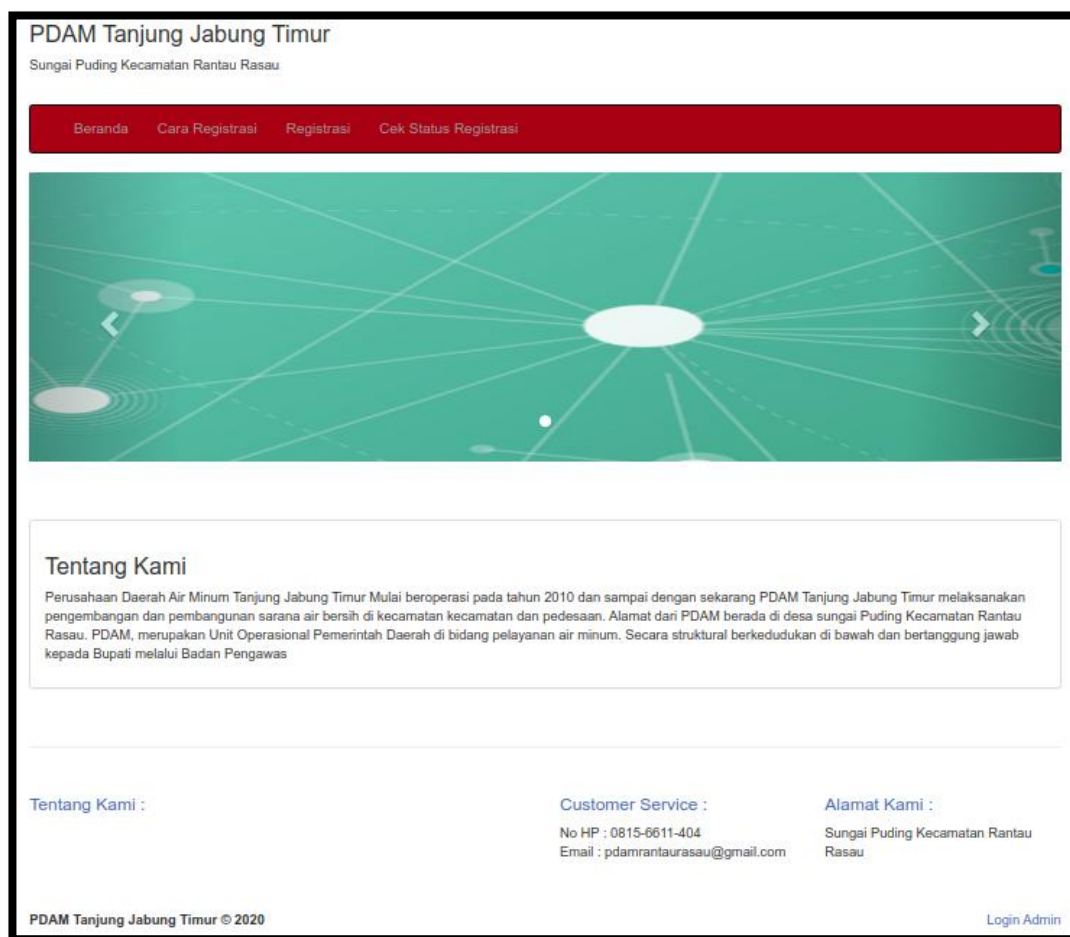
PDAM Tanjung Jabung Timur
Sungai Puding Kecamatan Rantau Rasau

Beranda Cara Registrasi Registrasi Cek Status Registrasi

Tentang Kami
Perusahaan Daerah Air Minum Tanjung Jabung Timur Mulai beroperasi pada tahun 2010 dan sampai dengan sekarang PDAM Tanjung Jabung Timur melaksanakan pengembangan dan pembangunan sarana air bersih di kecamatan kecamatan dan pedesaan. Alamat dari PDAM berada di desa sungai Puding Kecamatan Rantau Rasau. PDAM, merupakan Unit Operasional Pemerintah Daerah di bidang pelayanan air minum. Secara struktural berkedudukan di bawah dan bertanggung jawab kepada Bupati melalui Badan Pengawas

Tentang Kami :

Customer Service :
No HP : 0815-6611-404
Email : pdamrantaurasau@gmail.com

Alamat Kami :
Sungai Puding Kecamatan Rantau Rasau

PDAM Tanjung Jabung Timur © 2020

Login Admin